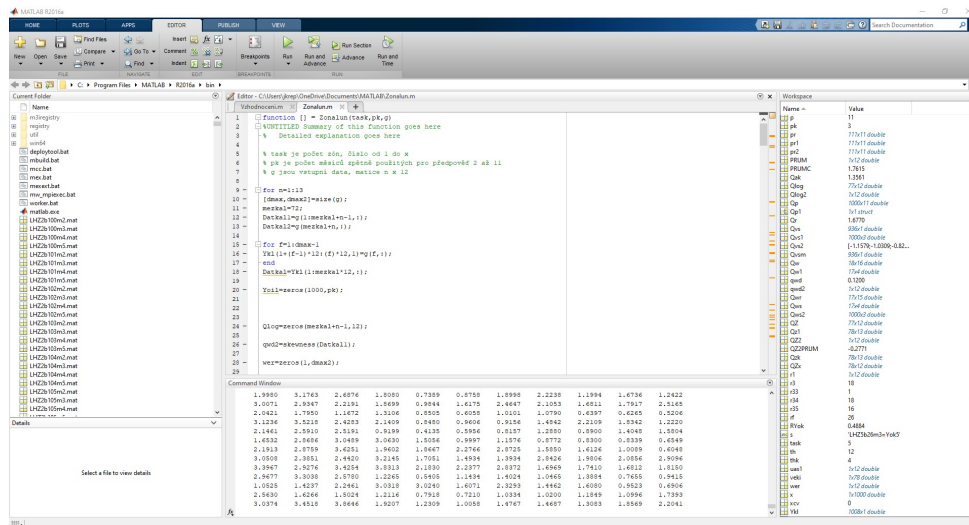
MATLAB R2016a

HOME PLOTS APPS EDITOR PUBLISH VIEW

Search Documentation

New Open Save Find Files Compare Print Go To Find Insert Comment Indent Breakpoints Run Run and Advance Run Section Advance Run and Time

FILE NAVIGATE EDIT BREAKPOINTS RUN

C: ▸ Program Files ▸ MATLAB ▸ R2016a ▸ bin ▸

Current Folder

Name

m3iregistry
registry
util
win64
deploytool.bat
mbuild.bat
mcc.bat
mex.bat
mexext.bat
mw_mpiexec.bat
worker.bat
matlab.exe
LHZ2b100m2.mat
LHZ2b100m3.mat
LHZ2b100m4.mat
LHZ2b100m5.mat
LHZ2b101m2.mat
LHZ2b101m3.mat
LHZ2b101m4.mat
LHZ2b101m5.mat
LHZ2b102m2.mat
LHZ2b102m3.mat
LHZ2b102m4.mat
LHZ2b102m5.mat
LHZ2b103m2.mat
LHZ2b103m3.mat
LHZ2b103m4.mat
LHZ2b103m5.mat
LHZ2b104m2.mat
LHZ2b104m3.mat
LHZ2b104m4.mat
LHZ2b104m5.mat
LHZ2b105m2.mat
LHZ2b105m3.mat
LHZ2b105m4.mat

Details

Select a file to view details

Editor - C:\Users\jkrej\OneDrive\Documents\MATLAB\Zonalun.m

Vyhodnoceni.m Zonalun.m +

1 function [] = Zonalun(task,pk,g)
2 %UNTITLED Summary of this function goes here
3 % Detailed explanation goes here
4
5 % task je počet zón, číslo od 1 do x
6 % pk je počet měsíců zpětně použitých pro předpověď 2 až 11
7 % g jsou vstupní data, matice n x 12
8
9 - for n=1:13
10 - [dmax,dmax2]=size(g);
11 - mezkal=72;
12 - Datkal1=g(1:mezkal+n-1,:);
13 - Datkal2=g(mezkal+n,:);
14
15 - for f=1:dmax-1
16 - Ykl(1+(f-1)*12:(f)*12,1)=g(f,:);
17 - end
18 - Datkal=Ykl(1:mezkal*12,:);
19
20 - Yoil=zeros(1000,pk);
21
22
23
24 - Qlog=zeros(mezkal+n-1,12);
25
26 - qwd2=skewness(Datkal1);
27
28 - wer=zeros(1,dmax2);
29

Command Window

1.9980 3.1763 2.6876 1.8080 0.7389 0.8758 1.8998 2.2238 1.1994 1.6736 1.2422
3.0071 2.9347 2.2191 1.8699 0.9844 1.6175 2.4647 2.1053 1.6811 1.7917 2.5165
2.0421 1.7950 1.1672 1.3106 0.8505 0.6055 1.0101 1.0790 0.6397 0.6265 0.5206
1.1236 3.5218 2.4283 2.1409 0.8480 0.9606 0.9156 1.8842 2.2109 1.8342 1.2220
2.1461 2.5910 2.5191 0.9199 0.4135 0.5956 0.8157 1.2550 0.8900 1.4048 1.5804
1.6532 2.8686 3.0489 3.0630 1.5056 0.9997 1.1576 0.8772 0.8300 0.8339 0.6549
2.1913 2.8759 3.6251 1.9602 1.8667 2.2766 2.8725 1.5850 1.6126 1.0089 0.6048
3.0508 2.3851 2.4420 3.2145 1.7051 1.4934 1.3934 2.8426 1.9806 2.0856 2.9096
3.3967 2.9276 3.4254 3.8313 2.1830 2.2377 2.8372 1.6969 1.7410 1.6812 1.8150
2.9677 3.3038 2.5780 1.2265 0.5405 1.1634 1.4024 1.0465 1.3884 0.7655 0.9415
1.0525 1.4237 2.2461 3.0318 3.0240 1.6071 2.3293 1.4462 1.6080 0.9523 0.6906
2.5630 1.6266 1.5024 1.2116 0.7918 0.7210 1.0334 1.0200 1.1849 1.0996 1.7393
3.0374 3.4518 3.5646 1.9207 1.2309 1.0058 1.6767 1.4687 1.3083 1.8569 2.2041

fx

Workspace

| Name | Value |
|---|---|
| g | 11 |
| pk | 3 |
| pr | 111x11 double |
| pr1 | 111x11 double |
| pr2 | 111x11 double |
| PRUM | 1x12 double |
| PRUMC | 1.7615 |
| Qak | 1.3561 |
| Qlog | 77x12 double |
| Qlog2 | 1x12 double |
| Qp | 1x1 struct |
| Qp1 | 1x1 struct |
| Qr | 1.6770 |
| Qvs | 936x1 double |
| Qvs1 | 1000x3 double |
| Qvs2 | [-1.1579,-1.0309,-0.82... |
| Qvsm | 936x1 double |
| Qw | 18x16 double |
| Qw1 | 17x4 double |
| qwd | 0.1200 |
| qwd2 | 1x12 double |
| Qwr | 17x15 double |
| Qws | 17x4 double |
| Qws2 | 1000x3 double |
| QZ | 77x12 double |
| Qz1 | 78x13 double |
| QZ2 | 1x12 double |
| QZ2PRUM | -0.2771 |
| Qzk | 78x13 double |
| QZx | 78x13 double |
| r1 | 1x12 double |
| r3 | 18 |
| r33 | 1 |
| r34 | 18 |
| r35 | 16 |
| rf | 26 |
| RYok | 0.4884 |
| s | 'LHZ2b26m3=Yok5' |
| task | 5 |
| th | 12 |
| thk | 4 |
| uas1 | 1x12 double |
| veki | 1x78 double |
| wer | 1x12 double |
| x | 1x1000 double |
| xcv | 0 |
| Ykl | 1008x1 double |